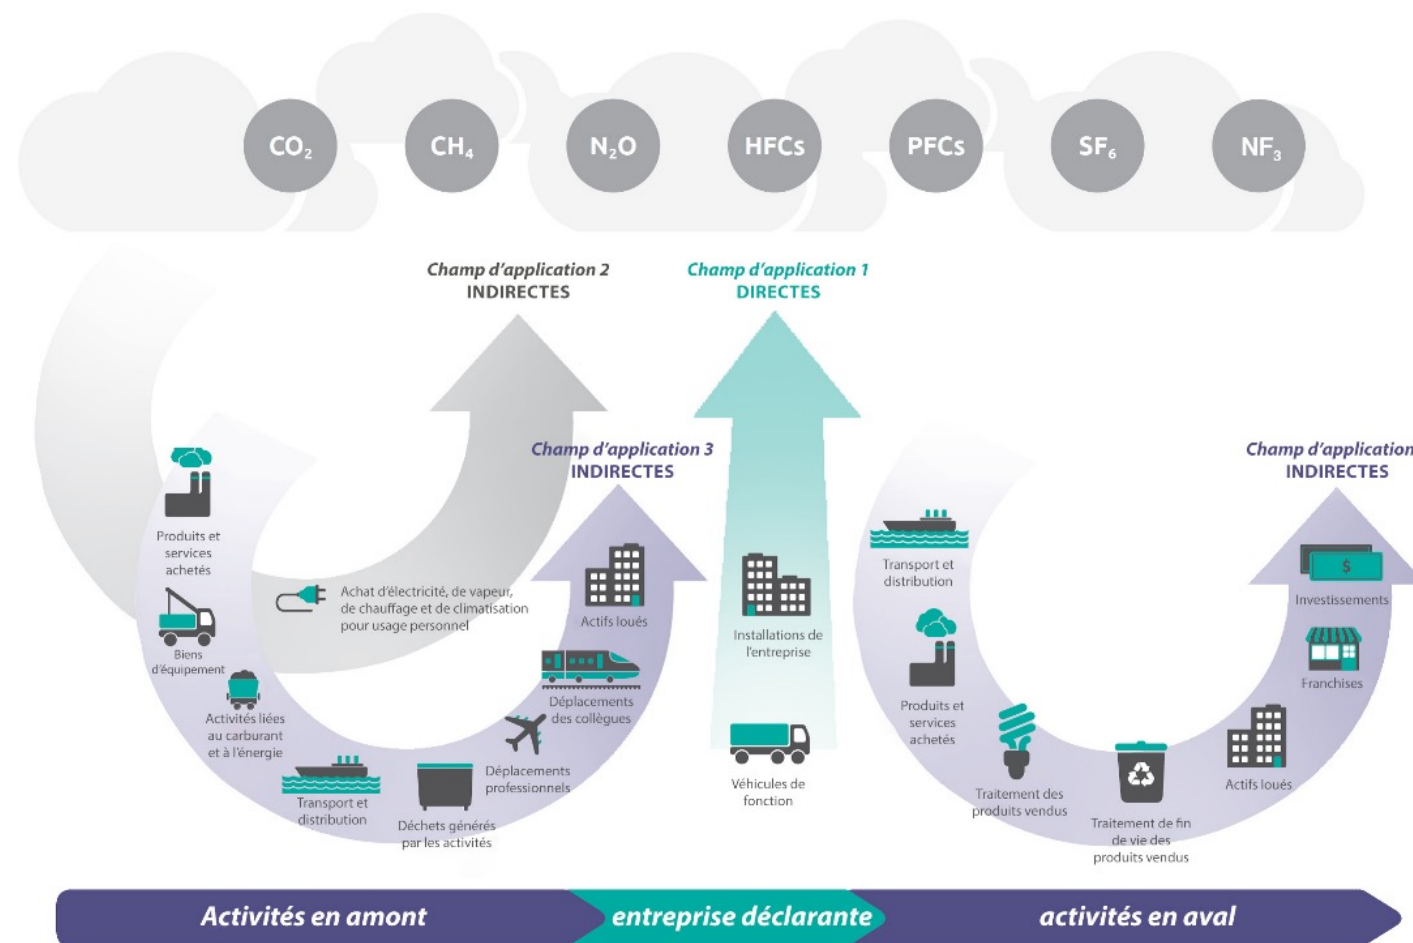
$CO_2$ $CH_4$ $N_2O$ HFCs PFCs $SF_6$ $NF_3$

Champ d'application 2
INDIRECTES

Champ d'application 1
DIRECTES

Champ d'application 3
INDIRECTES

Champ d'application
INDIRECTES

Produits et services achetés

Biens d'équipement

Activités liées au carburant et à l'énergie

Transport et distribution

Déchets générés par les activités

Déplacements professionnels

Déplacements des collègues

Actifs loués

Achat d'électricité, de vapeur, de chauffage et de climatisation pour usage personnel

Installations de l'entreprise

Véhicules de fonction

Transport et distribution

Produits et services achetés

Traitement des produits vendus

Traitement de fin de vie des produits vendus

Actifs loués

Franchises

$

Investissements

Activités en amont

entreprise déclarante

activités en aval